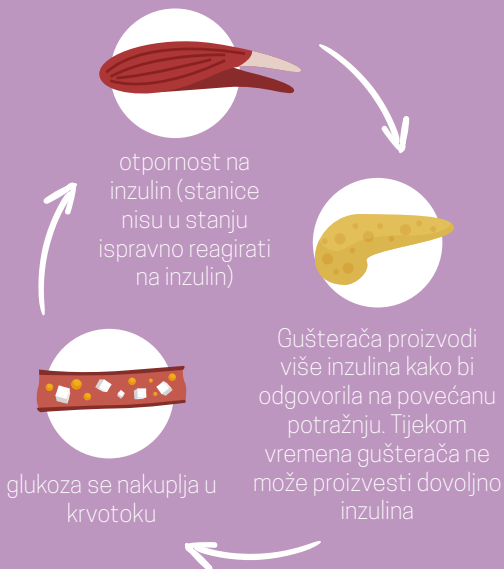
otpornost na inzulin (stanice nisu u stanju ispravno reagirati na inzulin)

Gušterača proizvodi više inzulina kako bi odgovorila na povećanu potražnju. Tijekom vremena gušterača ne može proizvesti dovoljno inzulina

glukoza se nakuplja u krvotoku